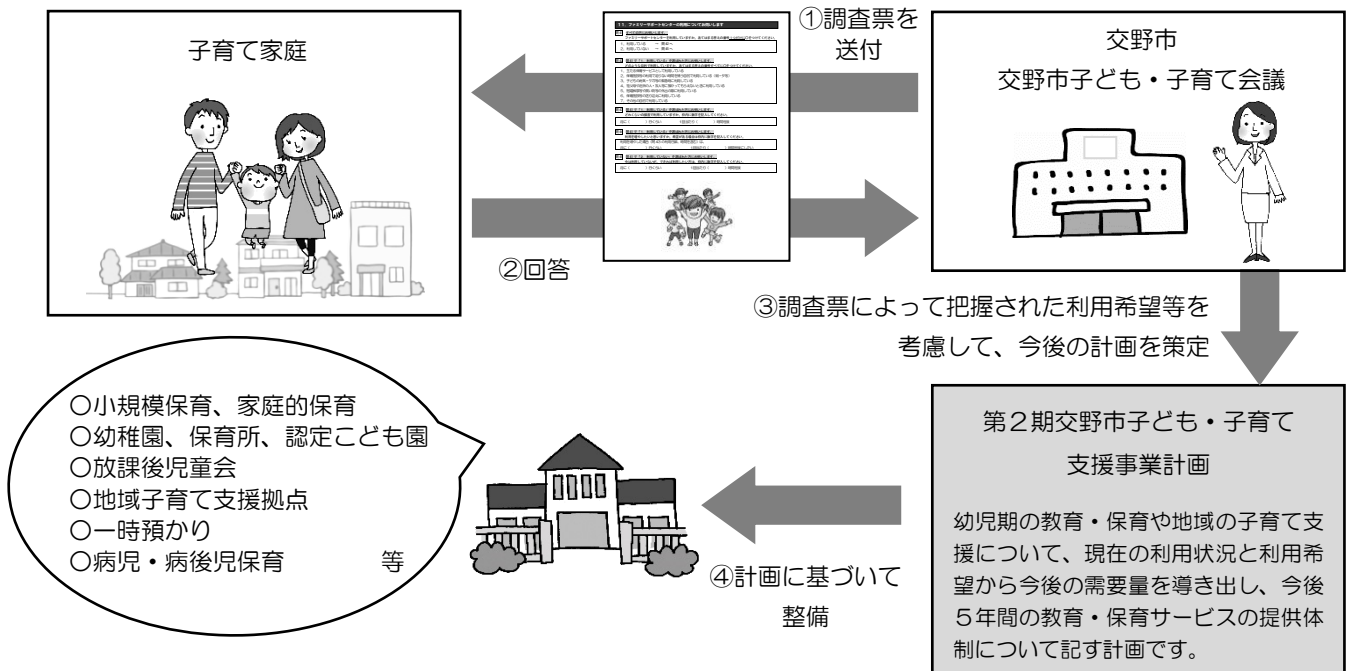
子育て家庭

①調査票を送付

交野市
交野市子ども・子育て会議

②回答

③調査票によって把握された利用希望等を考慮して、今後の計画を策定

○小規模保育、家庭的保育
○幼稚園、保育所、認定こども園
○放課後児童会
○地域子育て支援拠点
○一時預かり
○病児・病後児保育　等

④計画に基づいて整備

第２期交野市子ども・子育て支援事業計画

幼児期の教育・保育や地域の子育て支援について、現在の利用状況と利用希望から今後の需要量を導き出し、今後５年間の教育・保育サービスの提供体制について記す計画です。